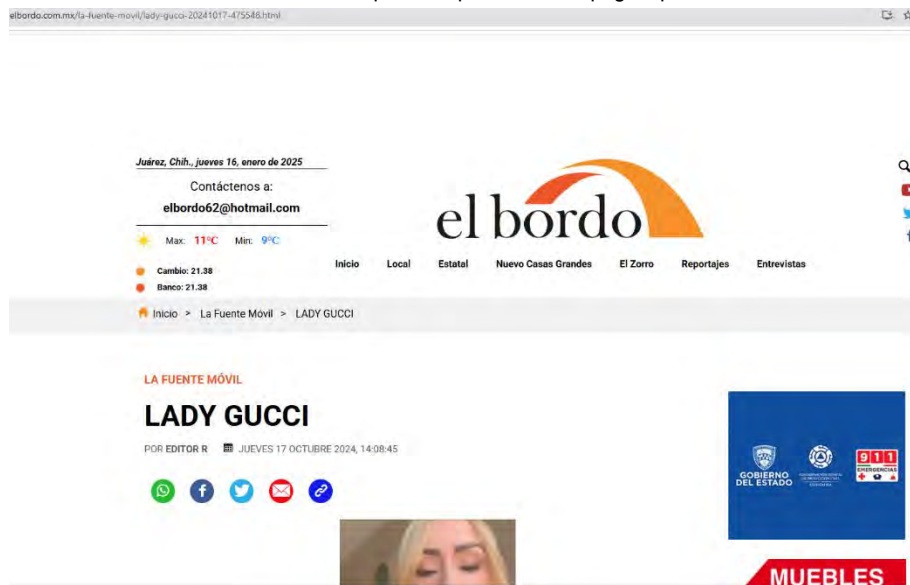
elbordo.com.mx/la-fuente-movil/lady-gucci-20241017-475548.html

Juárez, Chih., jueves 16, enero de 2025

Contáctenos a:

elbordo62@hotmail.com

Max: 11°C Min: 9°C

Cambio: 21.38

Banco: 21.38

el bordo

Inicio Local Estatal Nuevo Casas Grandes El Zorro Reportajes Entrevistas

Inicio > La Fuente Móvil > LADY GUCCI

LA FUENTE MÓVIL

LADY GUCCI

POR EDITOR R JUEVES 17 OCTUBRE 2024, 14:08:45

GOBIERNO DEL ESTADO

911 EMERGENCIAS

MUEBLES